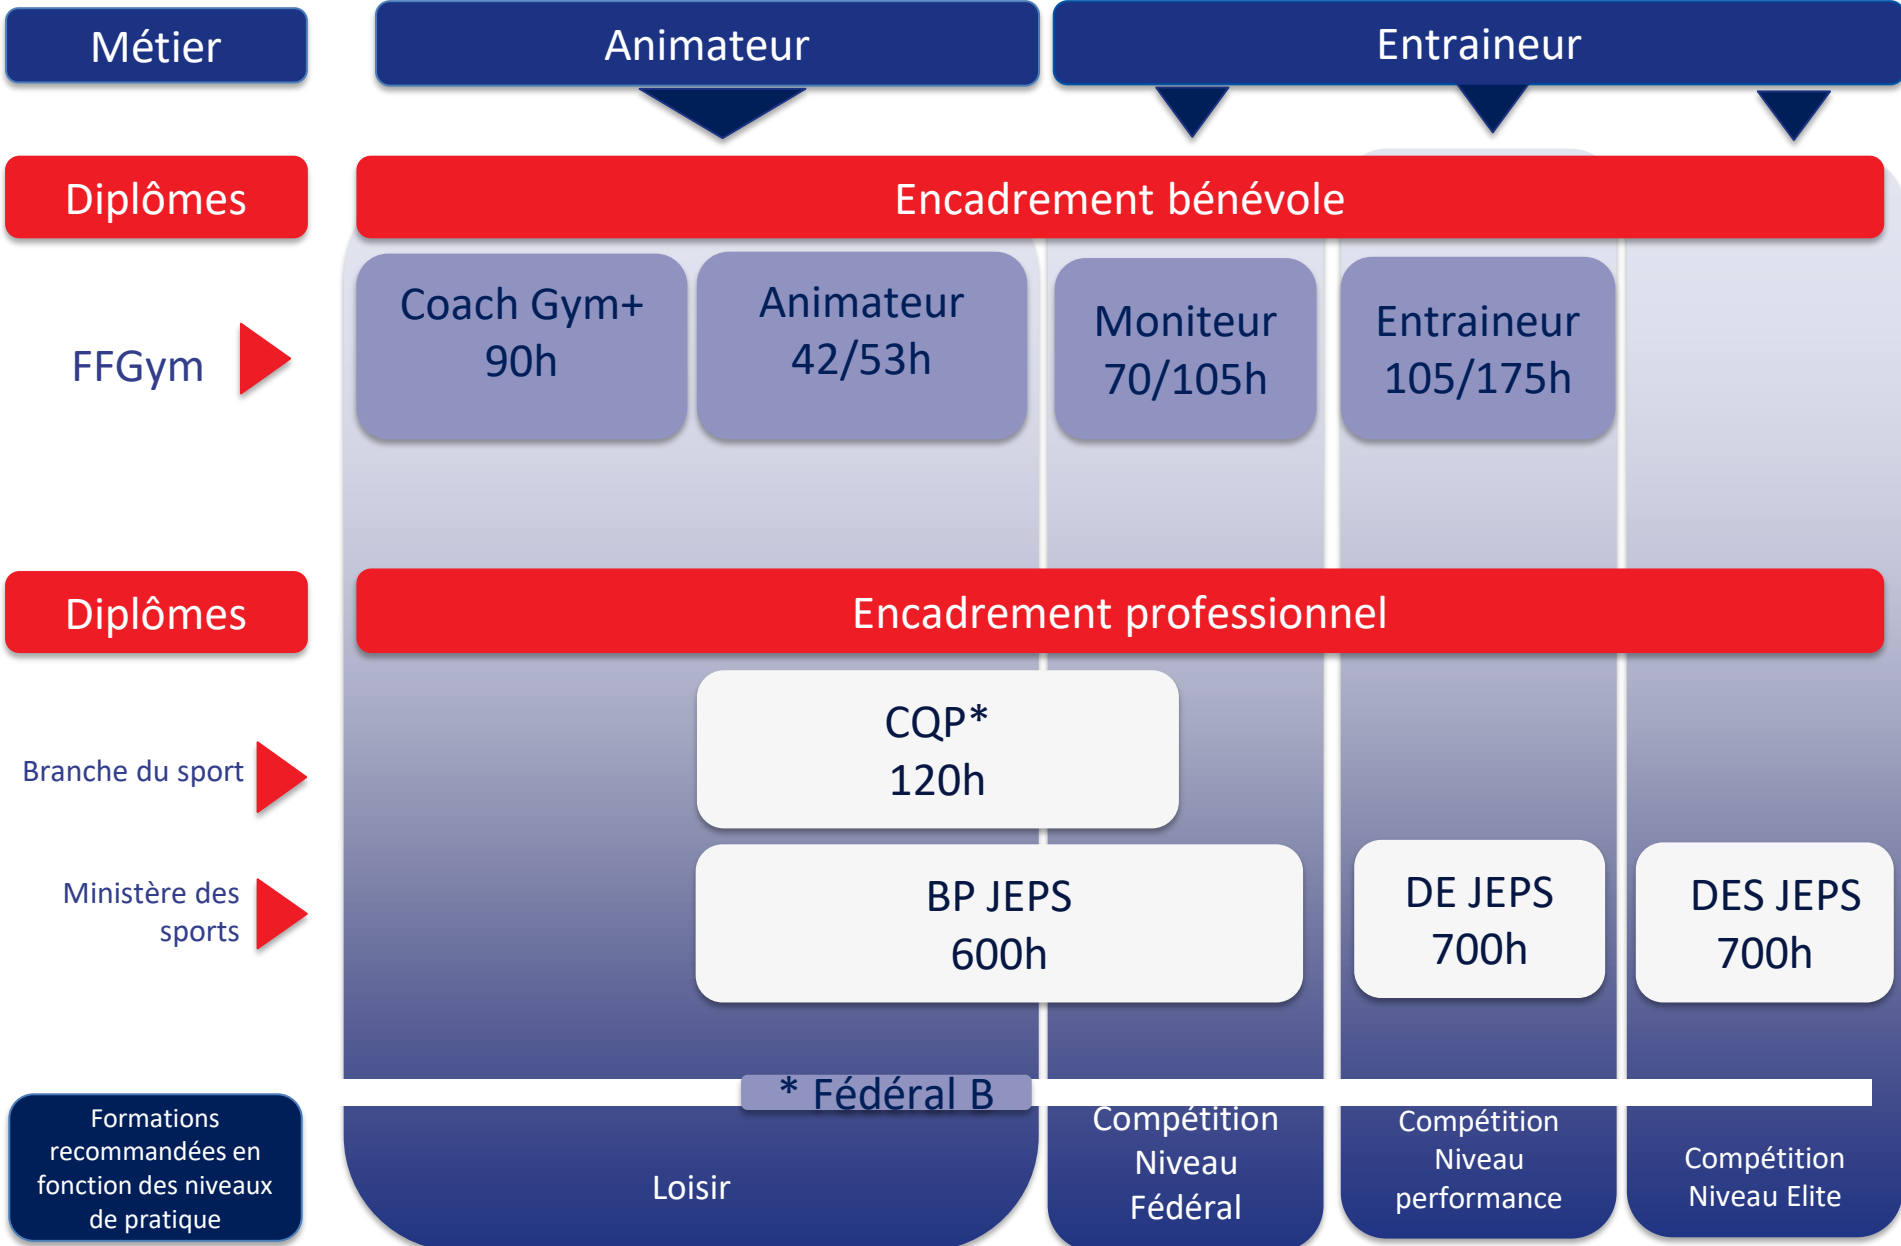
Métier

Animateur

Entraineur

Diplômes

Encadrement bénévole

FFGym

Coach Gym+
90h

Animateur
42/53h

Moniteur
70/105h

Entraineur
105/175h

Diplômes

Encadrement professionnel

Branche du sport

CQP*
120h

Ministère des sports

BP JEPS
600h

DE JEPS
700h

DES JEPS
700h

* Fédéral B

Formations recommandées en fonction des niveaux de pratique

Loisir

Compétition Niveau Fédéral

Compétition Niveau performance

Compétition Niveau Elite